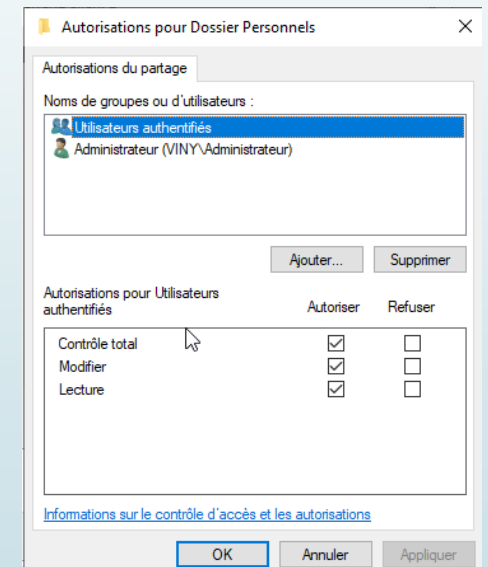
Autorisations pour Dossier Personnels

Autorisations du partage

Noms de groupes ou d'utilisateurs :

Utilisateurs authentifiés
Administrateur (VINY\Administrateur)

Ajouter... Supprimer

Autorisations pour Utilisateurs authentifiés

| | Autoriser | Refuser |
|---|---|---|
| Contrôle total | ☑ | ☐ |
| Modifier | ☑ | ☐ |
| Lecture | ☑ | ☐ |

Informations sur le contrôle d'accès et les autorisations

OK Annuler Appliquer